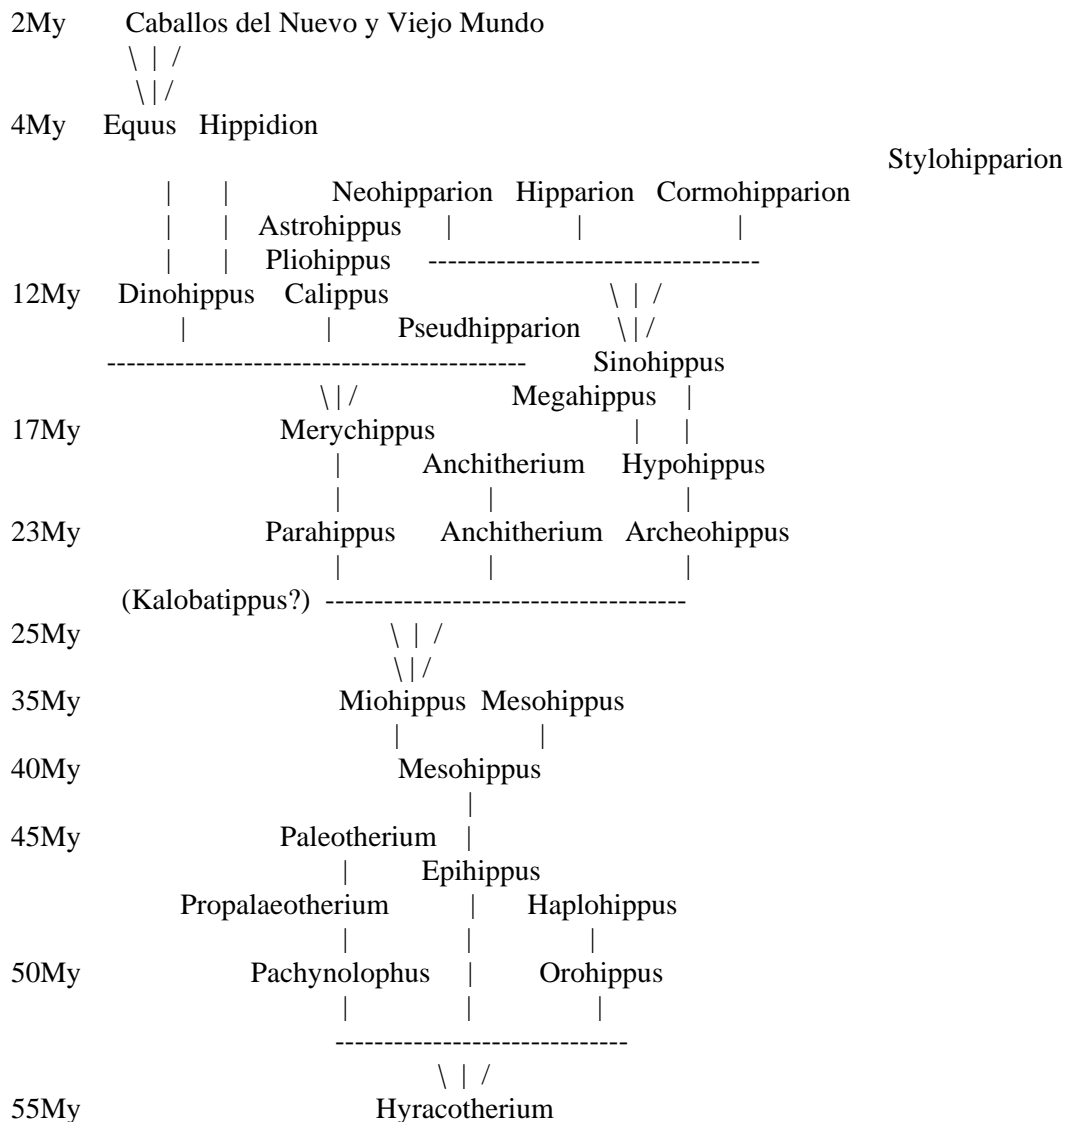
2My Caballos del Nuevo y Viejo Mundo

4My Equus Hippidion

Stylohipparion

Neohipparion Hipparion Cormohipparion

Astrohippus

Pliohippus

12My Dinohippus Calippus

Pseudhipparion

Sinohippus

Megahippus

17My Merychippus

Anchitherium Hypohippus

23My Parahippus Anchitherium Archeohippus

(Kalobatippus?)

25My

35My Miohippus Mesohippus

40My Mesohippus

45My Paleotherium

Epihippus

Propalaeotherium Haplohippus

50My Pachynolophus Orohippus

55My Hyracotherium